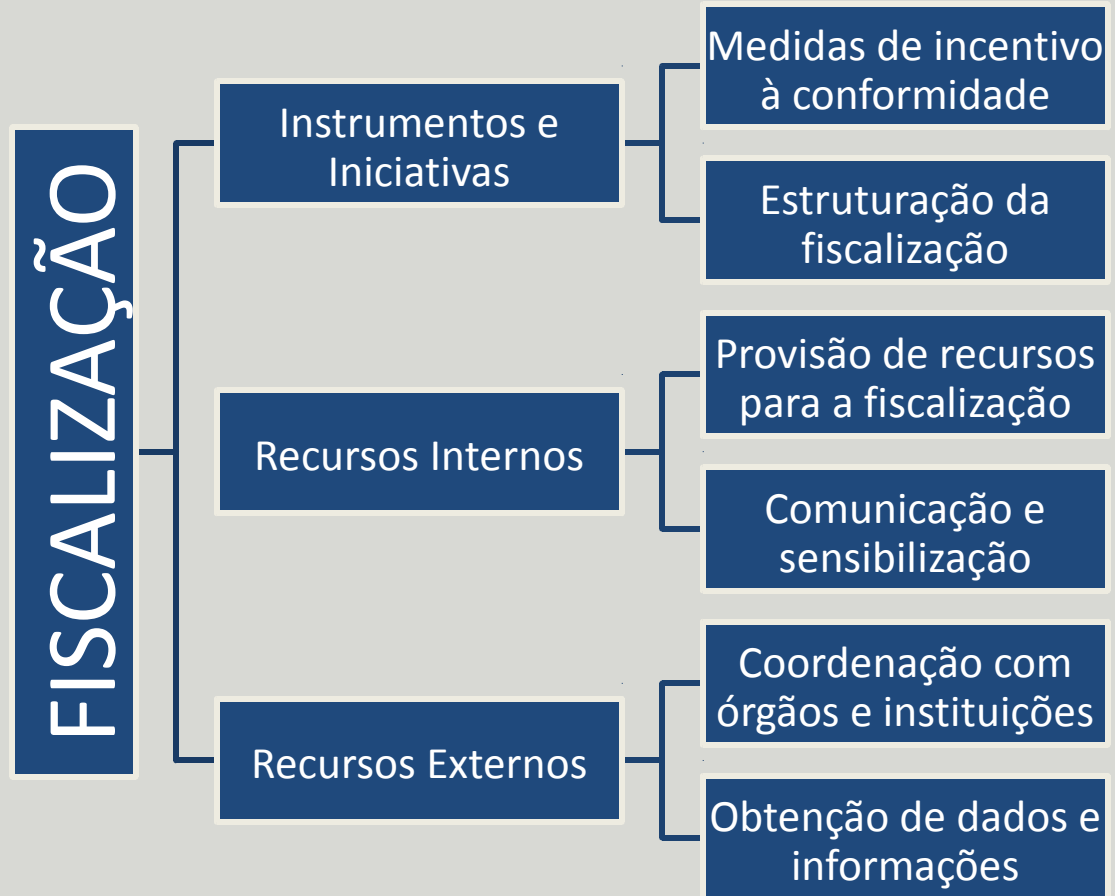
FISCALIZAÇÃO

Instrumentos e Iniciativas

Medidas de incentivo à conformidade

Estruturação da fiscalização

Recursos Internos

Provisão de recursos para a fiscalização

Comunicação e sensibilização

Recursos Externos

Coordenação com órgãos e instituições

Obtenção de dados e informações